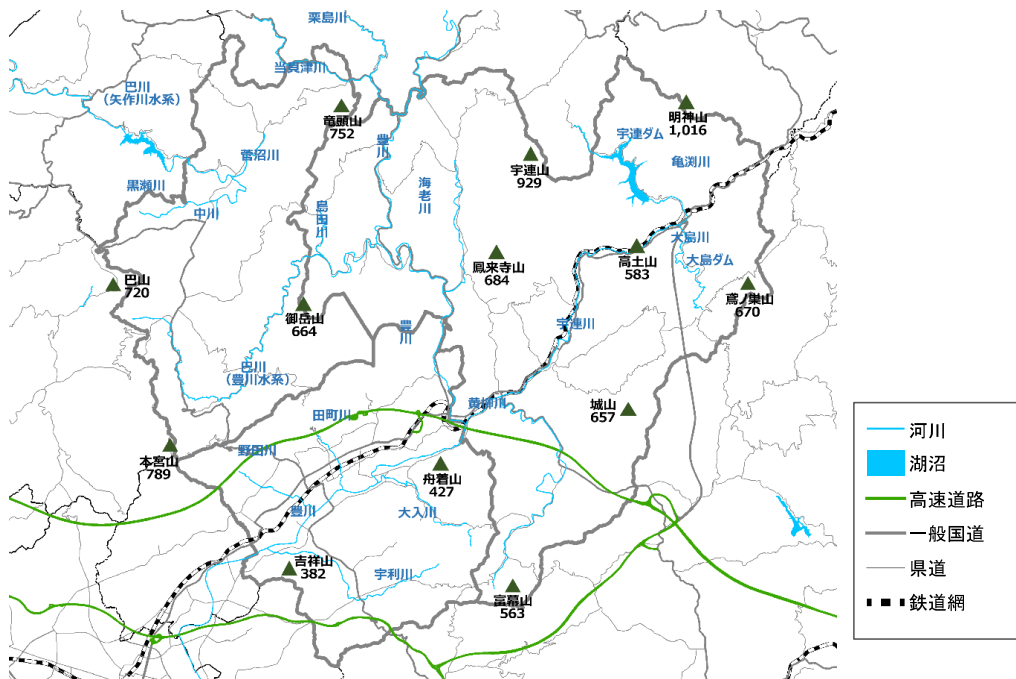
粟島川
当貝津川
巴川
（矢作川水系）
竜頭山
752
豊川
明神山
1,016
宇連ダム
亀渕川
宇連山
929
菅沼川
黒瀬川
中川
島田川
海老川
大島川
大島ダム
高土山
583
鳳来寺山
684
巴山
720
鷹ノ巣山
670
御岳山
664
豊川
宇連川
巴川
（豊川水系）
城山
657
黄柳川
田町川
野田川
舟着山
427
本宮山
789
豊川
大入川
吉祥山
382
宇利川
富幕山
563
河川
湖沼
高速道路
一般国道
県道
鉄道網